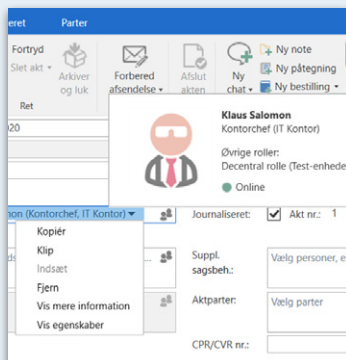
eret
Parter
Fortryd
Slet akt
Arkiver og luk
Ret
Forbered afsendelse
Afslut akten
Ny chat
Ny note
Ny påtegning
Ny bestilling
20
Klaus Salomon
Kontorchef (IT Kontor)
Øvrige roller:
Decentral rolle (Test-enhede
Online
mon (Kontorchef, IT Kontor)
Journaliseret:
Akt nr.: 1
Kopiér
Klip
Indsæt
Fjern
Vis mere information
Vis egenskaber
Suppl. sagsbeh.:
Vælg personer, e
Aktparter:
Vælg parter
CPR/CVR nr.: